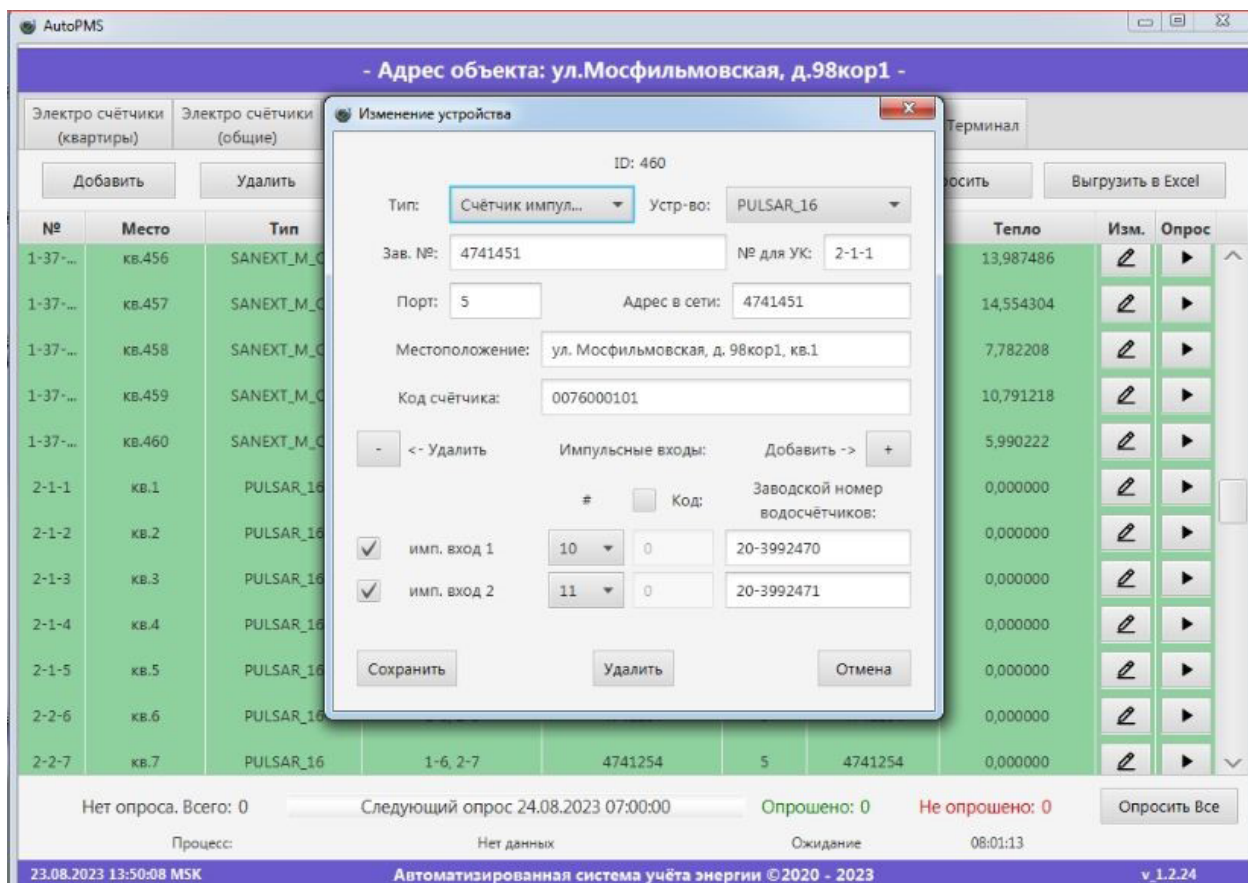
AutoPMS

- Адрес объекта: ул.Мосфильмовская, д.98кор1 -

Электро счётчики (квартиры) | Электро счётчики (общие) | Терминал

Добавить | Удалить | осить | Выгрузить в Excel

| № | Место | Тип | | | | | Тепло | Изм. | Опрос |
|---|---|---|---|---|---|---|---|---|---|
| 1-37-... | кв.456 | SANEXT_M_C | | | | | 13,987486 | | |
| 1-37-... | кв.457 | SANEXT_M_C | | | | | 14,554304 | | |
| 1-37-... | кв.458 | SANEXT_M_C | | | | | 7,782208 | | |
| 1-37-... | кв.459 | SANEXT_M_C | | | | | 10,791218 | | |
| 1-37-... | кв.460 | SANEXT_M_C | | | | | 5,990222 | | |
| 2-1-1 | кв.1 | PULSAR_16 | | | | | 0,000000 | | |
| 2-1-2 | кв.2 | PULSAR_16 | | | | | 0,000000 | | |
| 2-1-3 | кв.3 | PULSAR_16 | | | | | 0,000000 | | |
| 2-1-4 | кв.4 | PULSAR_16 | | | | | 0,000000 | | |
| 2-1-5 | кв.5 | PULSAR_16 | | | | | 0,000000 | | |
| 2-2-6 | кв.6 | PULSAR_16 | | | | | 0,000000 | | |
| 2-2-7 | кв.7 | PULSAR_16 | 1-6, 2-7 | 4741254 | 5 | 4741254 | 0,000000 | | |

Изменение устройства

ID: 460

Тип: Счётчик импул... Устр-во: PULSAR_16

Зав. №: 4741451 № для УК: 2-1-1

Порт: 5 Адрес в сети: 4741451

Местоположение: ул. Мосфильмовская, д. 98кор1, кв.1

Код счётчика: 0076000101

- <- Удалить Импульсные входы: Добавить -> +

# Код: Заводской номер водосчётчиков:

имп. вход 1 10 0 20-3992470

имп. вход 2 11 0 20-3992471

Сохранить Удалить Отмена

Нет опроса. Всего: 0 Следующий опрос 24.08.2023 07:00:00 Опрошено: 0 Не опрошено: 0 Опросить Все

Процесс: Нет данных Ожидание 08:01:13

23.08.2023 13:50:08 MSK Автоматизированная система учёта энергии ©2020 - 2023 v_1.2.24